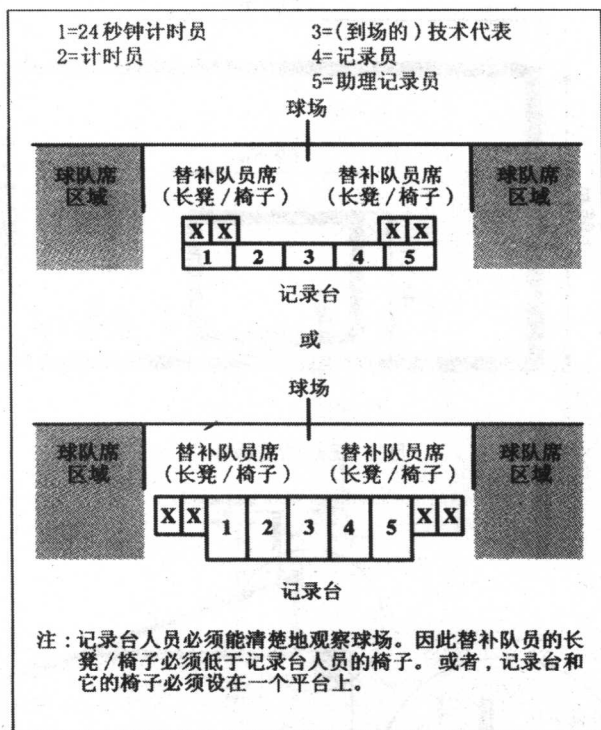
1=24 秒钟计时员
2=计时员

3=(到场的)技术代表
4=记录员
5=助理记录员

球场

球队席区域

替补队员席（长凳／椅子）

替补队员席（长凳／椅子）

球队席区域

X X

X X

1 2 3 4 5

记录台

或

球场

球队席区域

替补队员席（长凳／椅子）

替补队员席（长凳／椅子）

球队席区域

X X 1 2 3 4 5 X X

记录台

注：记录台人员必须能清楚地观察球场。因此替补队员的长凳／椅子必须低于记录台人员的椅子。或者，记录台和它的椅子必须设在一个平台上。